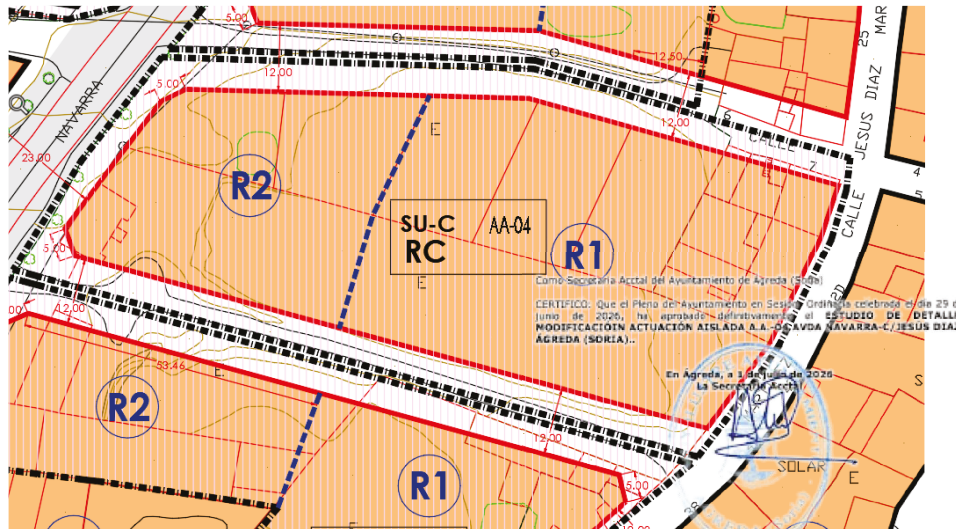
5.00
12.50
25
MAR
5.00
12.00
NAVARRA
12.00
E
JESUS DIAZ
CALLE
23.00
R2
E
CALLE
SU-C
AA-04
RC
R1
5.20
E
Como Secretaria Acctal del Ayuntamiento de Ágreda (Soria)
12.00
CERTIFICO: Que el Pleno del Ayuntamiento en Sesión Ordinaria celebrada el día 29 de junio de 2026, ha aprobado definitivamente el ESTUDIO DE DETALLE MODIFICACIÓN ACTUACIÓN AISLADA A.A.-04 AVDA NAVARRA-C/JESUS DIAZ ÁGREDA (SORIA).
53.46
E
R2
En Ágreda, a 1 de julio de 2026
La Secretaria Acctal
12.00
SOLAR
E
R1
5.00